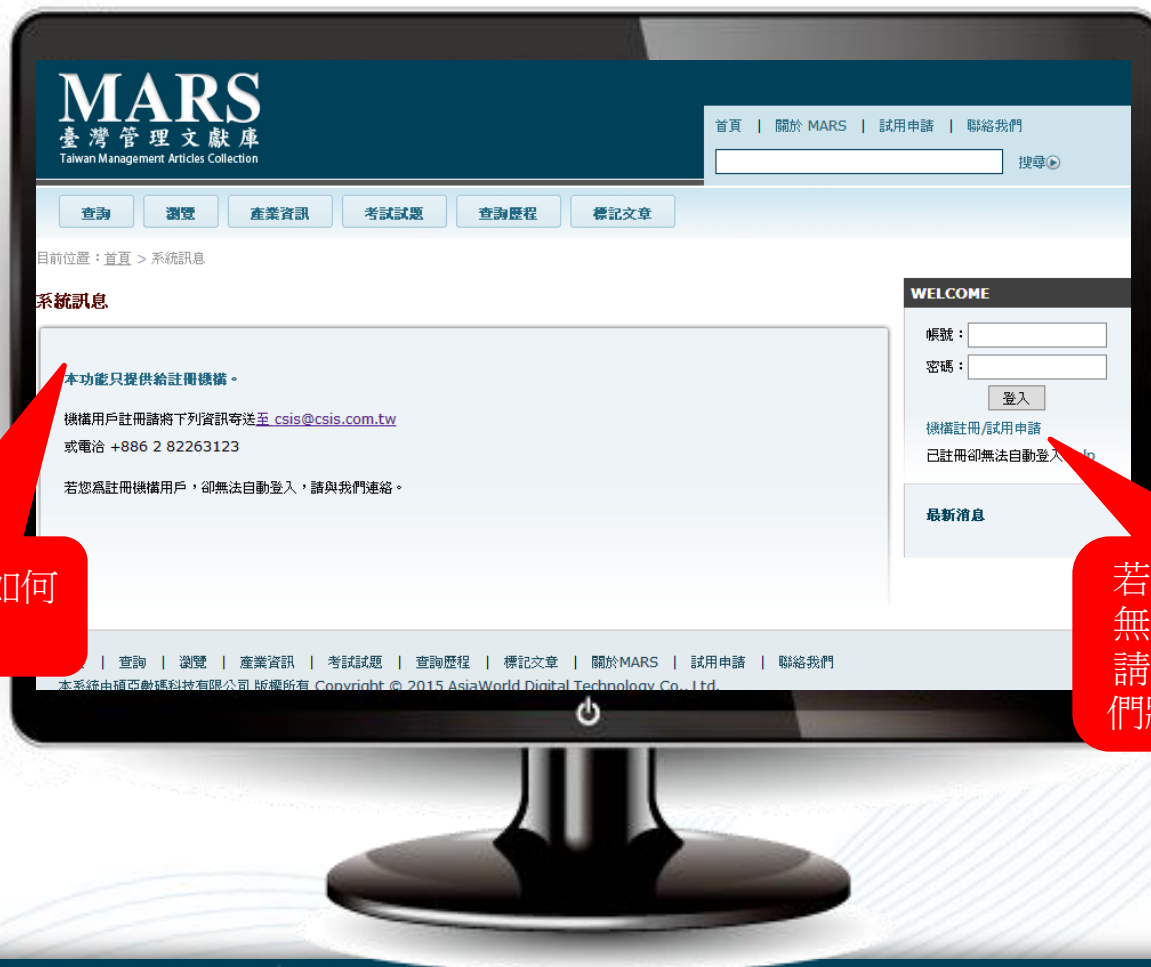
MARS
臺灣管理文獻庫
Taiwan Management Articles Collection

首頁 | 關於 MARS | 試用申請 | 聯絡我們

搜尋

查詢 瀏覽 產業資訊 考試試題 查詢歷程 標記文章

目前位置：首頁 > 系統訊息

系統訊息

本功能只提供給註冊機構。

機構用戶註冊請將下列資訊寄送至 csis@csis.com.tw
或電洽 +886 2 82263123

若您為註冊機構用戶，卻無法自動登入，請與我們連絡。

WELCOME
帳號：
密碼：
登入
機構註冊/試用申請
已註冊卻無法自動登入 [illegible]lp

最新消息

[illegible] | 查詢 | 瀏覽 | 產業資訊 | 考試試題 | 查詢歷程 | 標記文章 | 關於MARS | 試用申請 | 聯絡我們
本系統由碩亞數碼科技有限公司 版權所有 Copyright © 2015 AsiaWorld Digital Technology Co., Ltd.

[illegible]如何

若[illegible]
無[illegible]
請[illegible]
們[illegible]